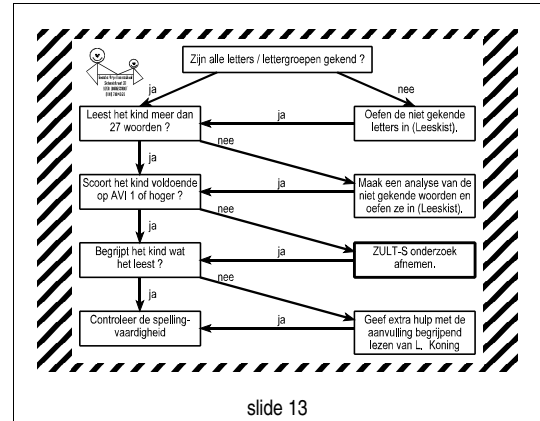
Zijn alle letters / lettergroepen gekend ?

ja

nee

Leest het kind meer dan 27 woorden ?

ja

Oefen de niet gekende letters in (Leeskist).

ja

nee

Scoort het kind voldoende op AVI 1 of hoger ?

ja

Maak een analyse van de niet gekende woorden en oefen ze in (Leeskist).

ja

nee

Begrijpt het kind wat het leest ?

ja

ZULT-S onderzoek afnemen.

ja

nee

Controleer de spellingvaardigheid

ja

Geef extra hulp met de aanvulling begrijpend lezen van L. Koning

slide 13